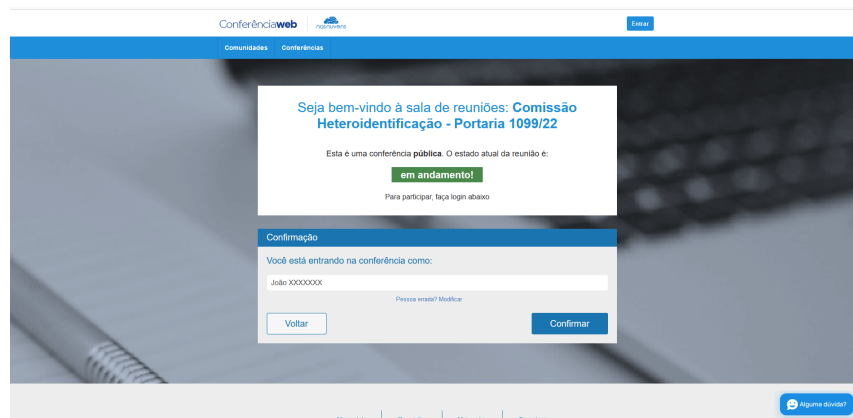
Conferênciaweb | rnpnuvem

Entrar

Comunidades Conferências

Seja bem-vindo à sala de reuniões: Comissão Heteroidentificação - Portaria 1099/22

Esta é uma conferência pública. O estado atual da reunião é:

em andamento!

Para participar, faça login abaixo

Confirmação

Você está entrando na conferência como:

João XXXXXXX

Pessoa errada? Modificar

Voltar

Confirmar

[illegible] | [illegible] | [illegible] | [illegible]

Alguma dúvida?